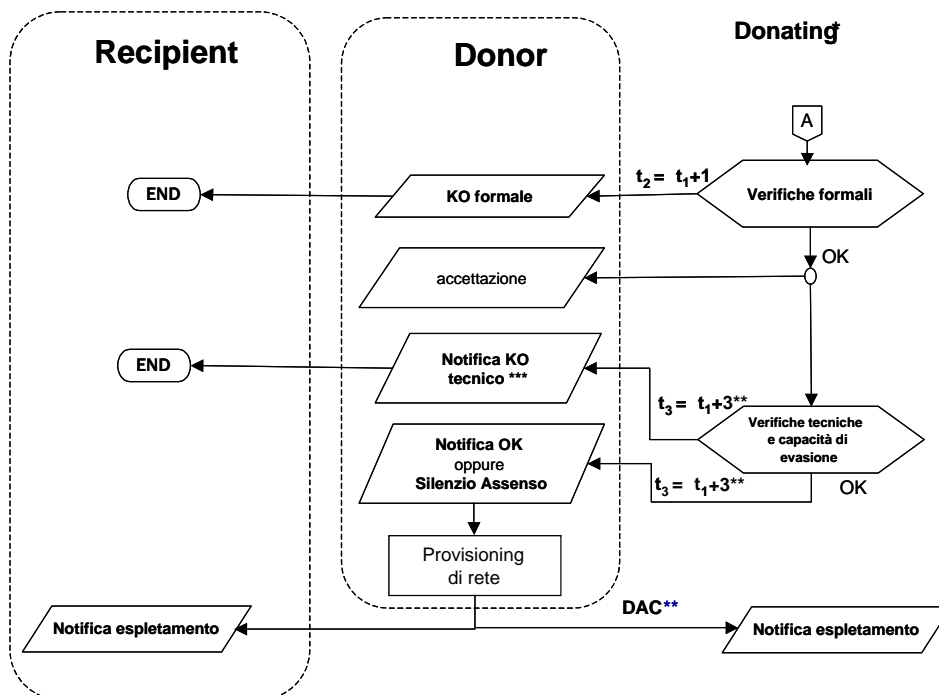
Recipient

Donor

Donating*

A

END

KO formale

$t_2 = t_1+1$

Verifiche formali

OK

accettazione

END

Notifica KO tecnico ***

$t_3 = t_1+3$**

Verifiche tecniche e capacità di evasione

Notifica OK oppure Silenzio Assenso

$t_3 = t_1+3$**

OK

Provisioning di rete

DAC**

Notifica espletamento

Notifica espletamento